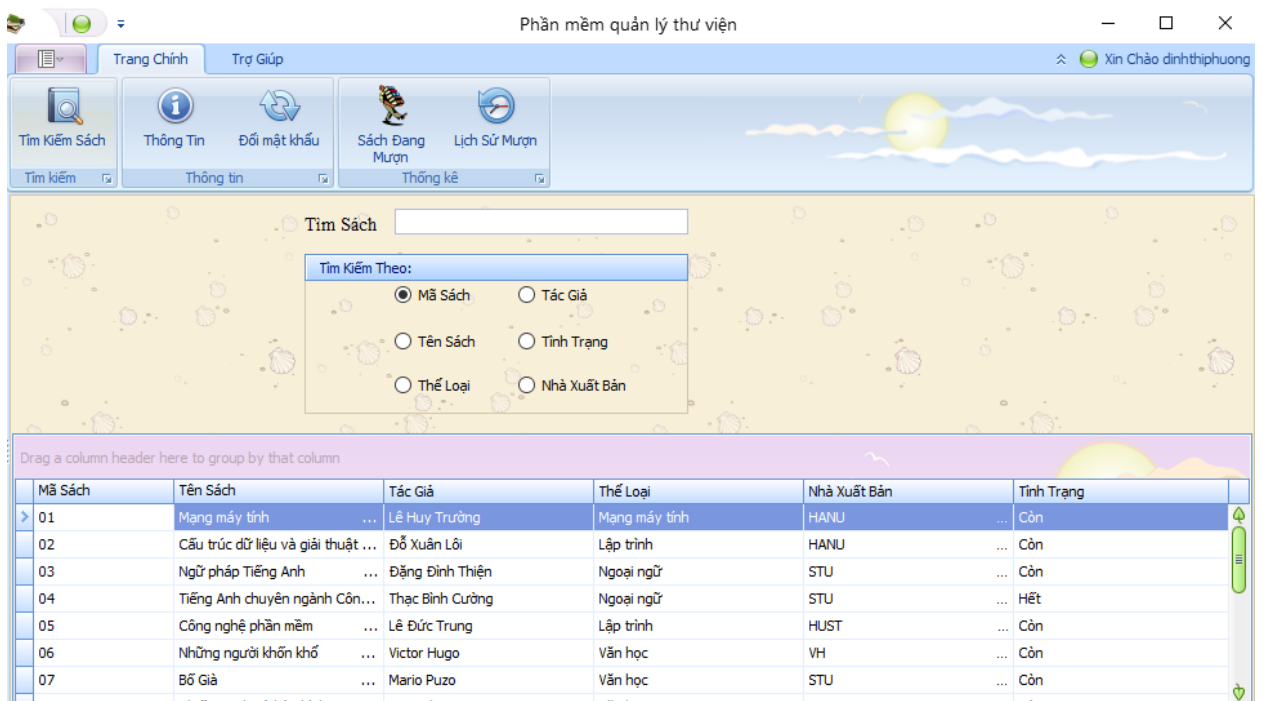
Phần mềm quản lý thư viện

Trang Chính | Trợ Giúp

Xin Chào dinhthiphuong

Tìm Kiếm Sách
Tìm kiếm

Thông Tin | Đổi mật khẩu
Thông tin

Sách Đang Mượn | Lịch Sử Mượn
Thống kê

Tìm Sách

Tìm Kiếm Theo:
Mã Sách
Tác Giả
Tên Sách
Tình Trạng
Thể Loại
Nhà Xuất Bản

Drag a column header here to group by that column

| Mã Sách | Tên Sách | Tác Giả | Thể Loại | Nhà Xuất Bản | Tình Trạng |
|---|---|---|---|---|---|
| 01 | Mạng máy tính ... | Lê Huy Trường | Mạng máy tính | HANU ... | Còn |
| 02 | Cấu trúc dữ liệu và giải thuật ... | Đỗ Xuân Lôi | Lập trình | HANU ... | Còn |
| 03 | Ngữ pháp Tiếng Anh ... | Đặng Đình Thiện | Ngoại ngữ | STU ... | Còn |
| 04 | Tiếng Anh chuyên ngành Côn... | Thạc Bình Cường | Ngoại ngữ | STU ... | Hết |
| 05 | Công nghệ phần mềm ... | Lê Đức Trung | Lập trình | HUST ... | Còn |
| 06 | Những người khốn khổ ... | Victor Hugo | Văn học | VH ... | Còn |
| 07 | Bố Già ... | Mario Puzo | Văn học | STU ... | Còn |